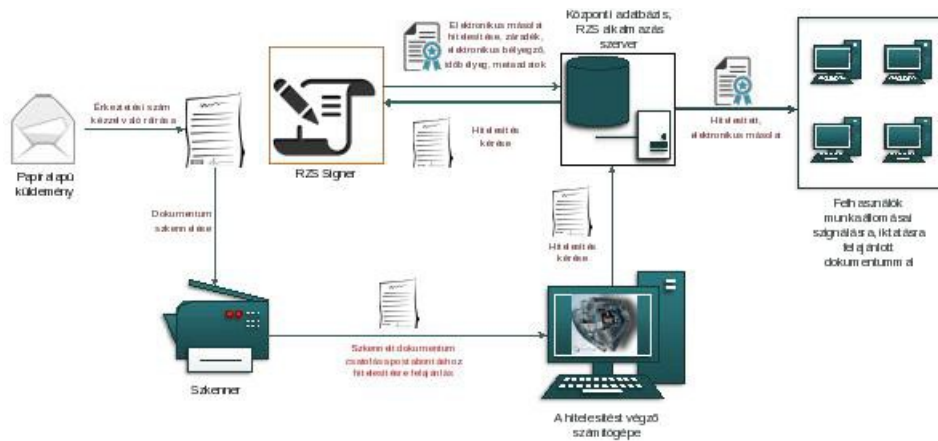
Papíralapú küldemény

Érkeztetési szám kézzel való rárása

Dokumentum szkennelése

Szkenner

RZS Signer

Elektronikus másolat hitelesítése, záradék, elektronikus bélyegző, időbélyeg, metaadatok

Hitelesítés kérése

Központi adatbázis, RZS alkalmazás szerver

Hitelesített, elektronikus másolat

Hitelesítés kérése

Szkennelt dokumentum csatolása postabontáshoz hitelesítésre felajánlás

A hitelesítést végző számítógépe

Felhasználók munkaállomásai szignálásra, iktatásra felajánlott dokumentummal